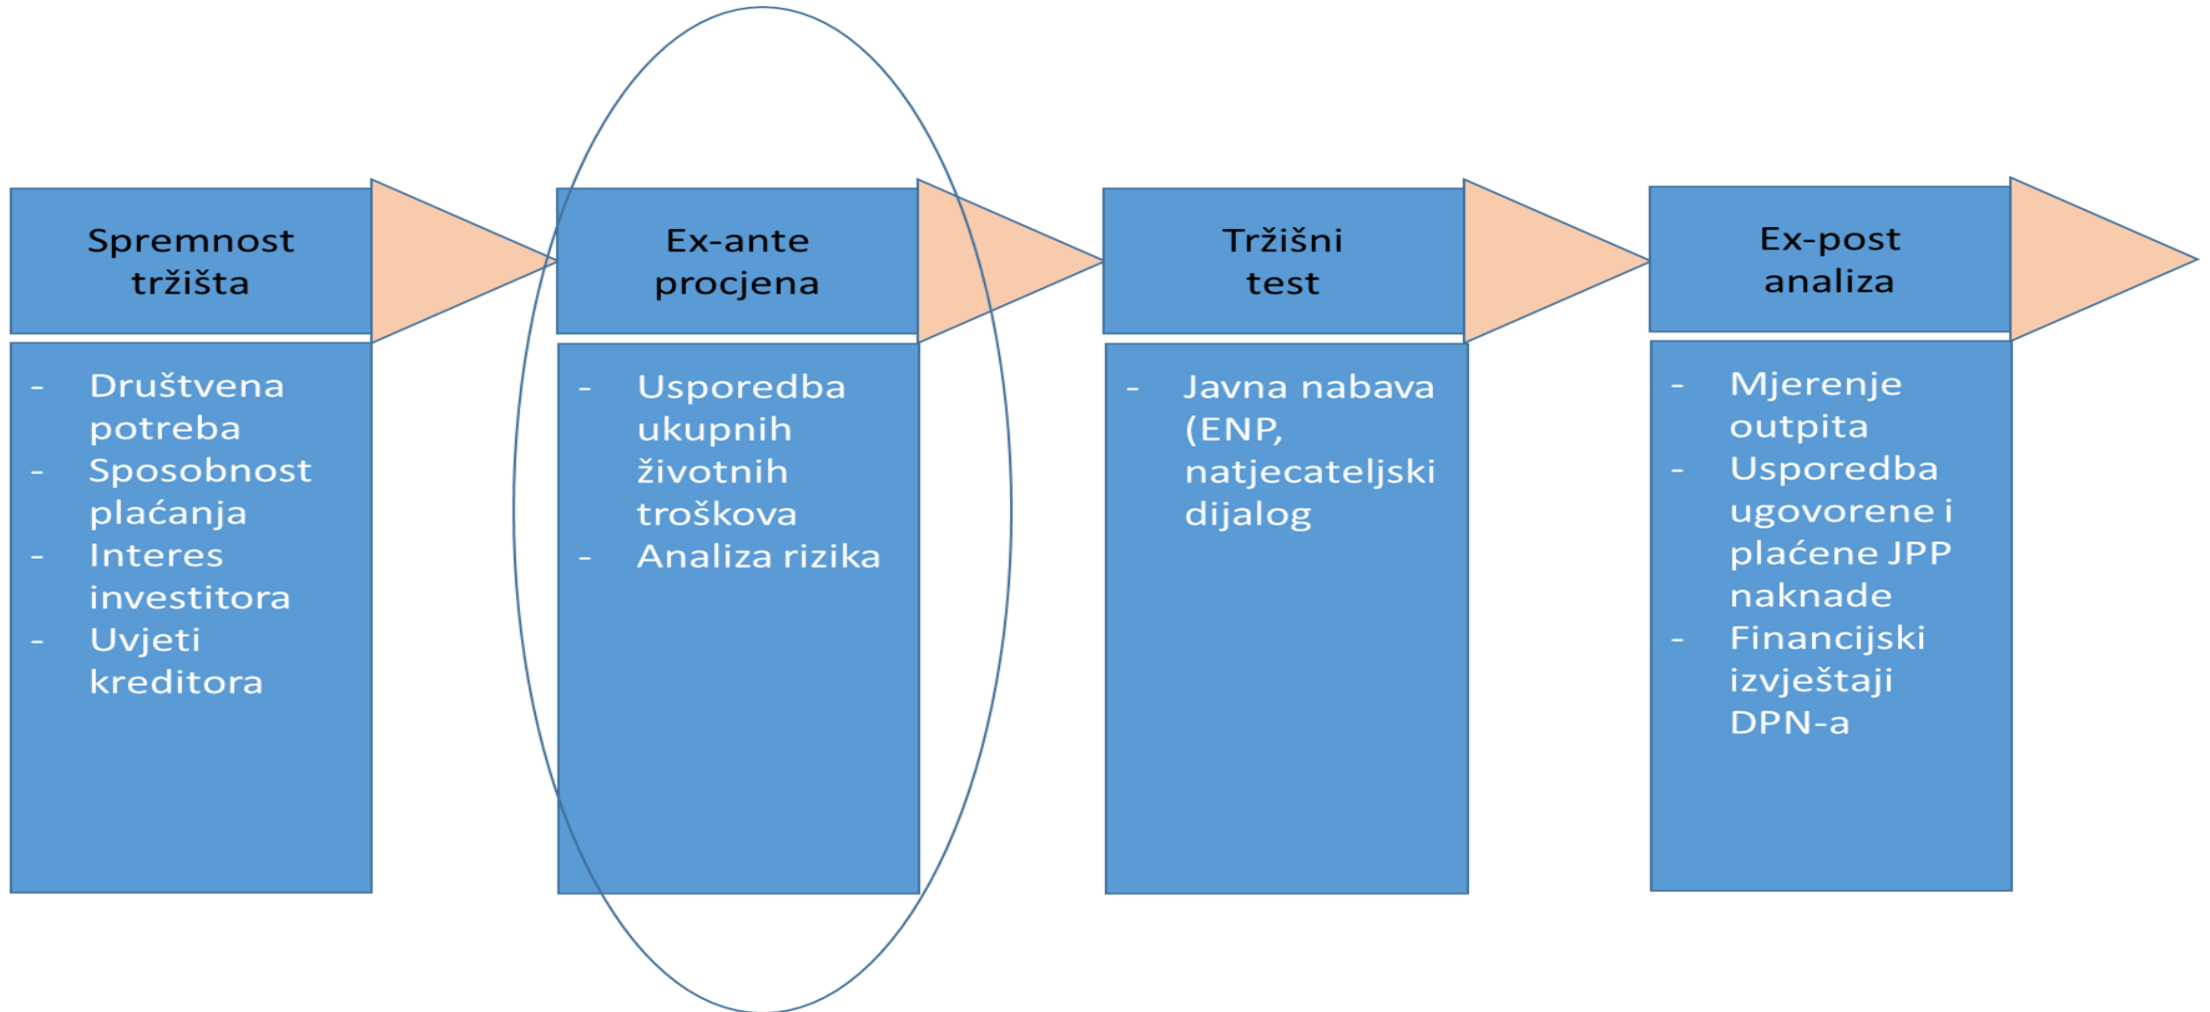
Spremnost tržišta

- Društvena potreba
- Sposobnost plaćanja
- Interes investitora
- Uvjeti kreditora

Ex-ante procjena

- Usporedba ukupnih životnih troškova
- Analiza rizika

Tržišni test

- Javna nabava (ENP, natjecateljski dijalog

Ex-post analiza

- Mjerenje outpita
- Usporedba ugovorene i plaćene JPP naknade
- Financijski izvještaji DPN-a